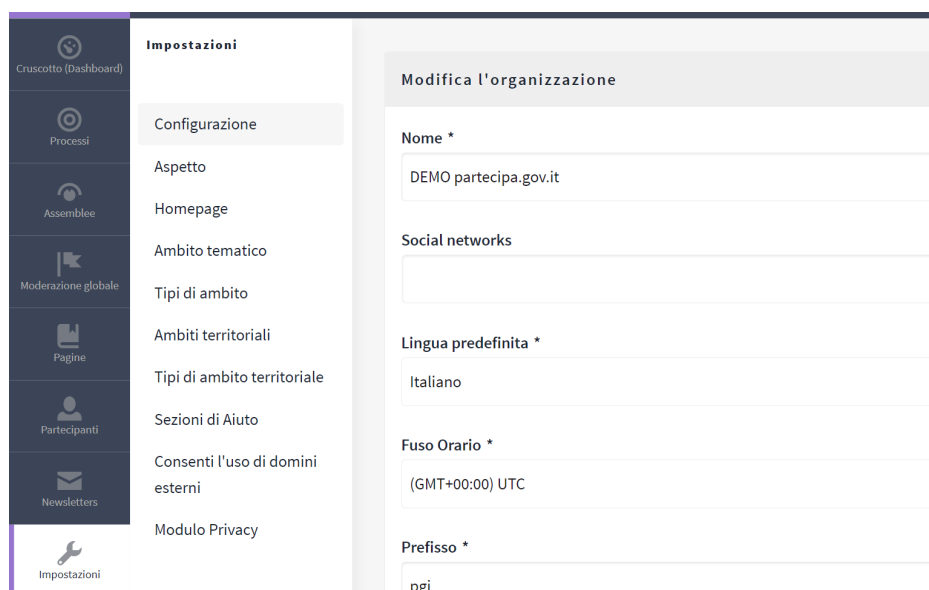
Cruscotto (Dashboard)

Processi

Assemblee

Moderazione globale

Pagine

Partecipanti

Newsletters

Impostazioni

Impostazioni

Configurazione

Aspetto

Homepage

Ambito tematico

Tipi di ambito

Ambiti territoriali

Tipi di ambito territoriale

Sezioni di Aiuto

Consenti l'uso di domini esterni

Modulo Privacy

Modifica l'organizzazione

Nome *

DEMO partecipa.gov.it

Social networks

Lingua predefinita *

Italiano

Fuso Orario *

(GMT+00:00) UTC

Prefisso *

pgi